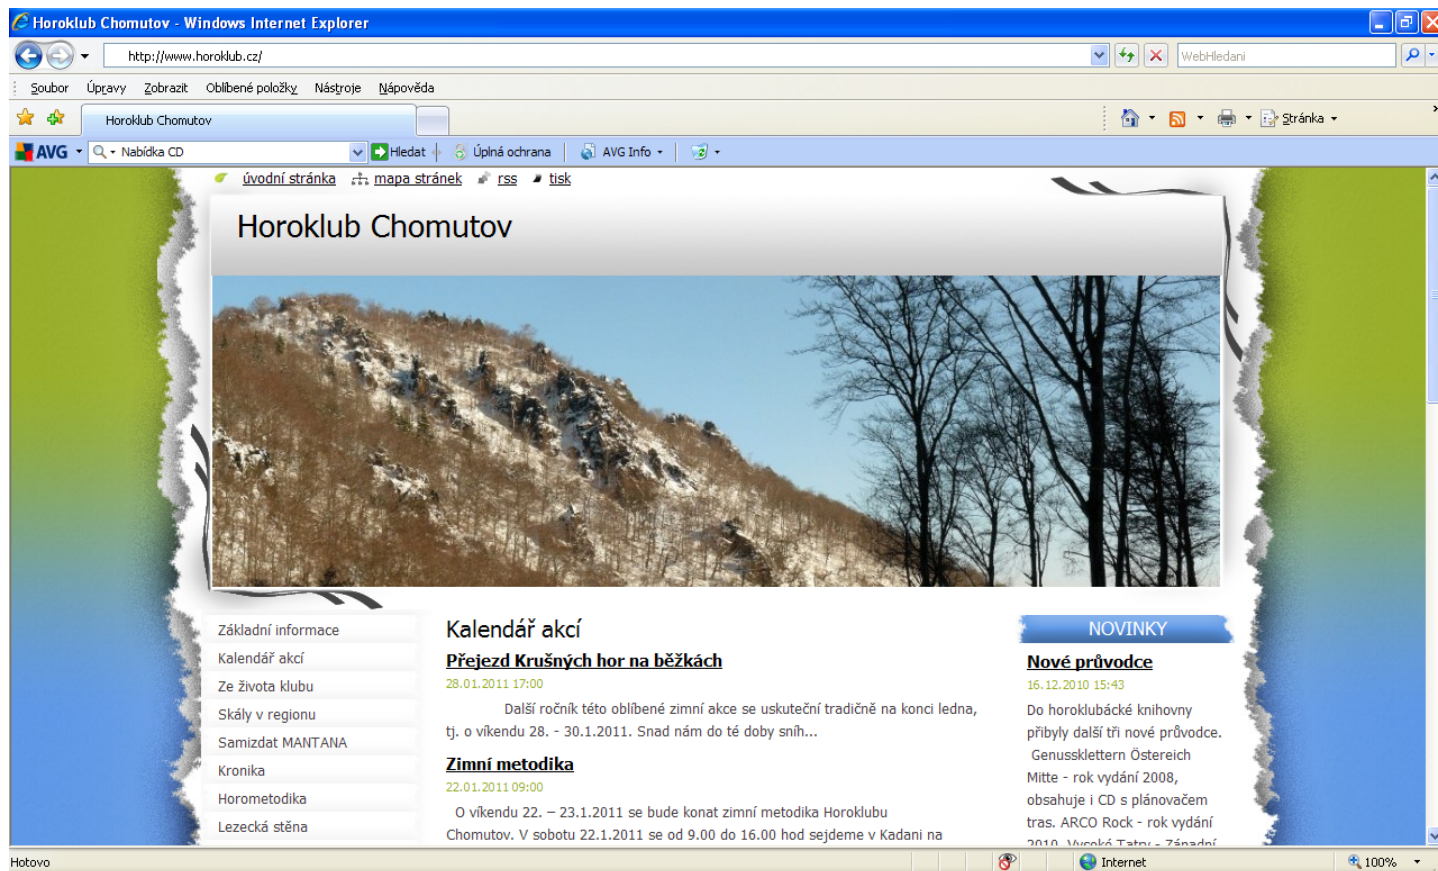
Horoklub Chomutov - Windows Internet Explorer

http://www.horoklub.cz/

WebHledani

Soubor Úpravy Zobrazit Oblíbené položky Nástroje Nápověda

Horoklub Chomutov

Stránka

AVG Nabídka CD Hledat Úplná ochrana AVG Info

úvodní stránka mapa stránek rss tisk

Horoklub Chomutov

Základní informace
Kalendář akcí
Ze života klubu
Skály v regionu
Samizdat MANTANA
Kronika
Horometodika
Lezecká stěna

Kalendář akcí

Přejezd Krušných hor na běžkách
28.01.2011 17:00
Další ročník této oblíbené zimní akce se uskuteční tradičně na konci ledna, tj. o víkendu 28. - 30.1.2011. Snad nám do té doby sníh...

Zimní metodika
22.01.2011 09:00
O víkendu 22. – 23.1.2011 se bude konat zimní metodika Horoklubu Chomutov. V sobotu 22.1.2011 se od 9.00 do 16.00 hod sejdeme v Kadani na

NOVINKY

Nové průvodce
16.12.2010 15:43
Do horoklubácké knihovny přibyly další tři nové průvodce. Genussklettern Östereich Mitte - rok vydání 2008, obsahuje i CD s plánovačem tras. ARCO Rock - rok vydání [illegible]

Hotovo
Internet
100%